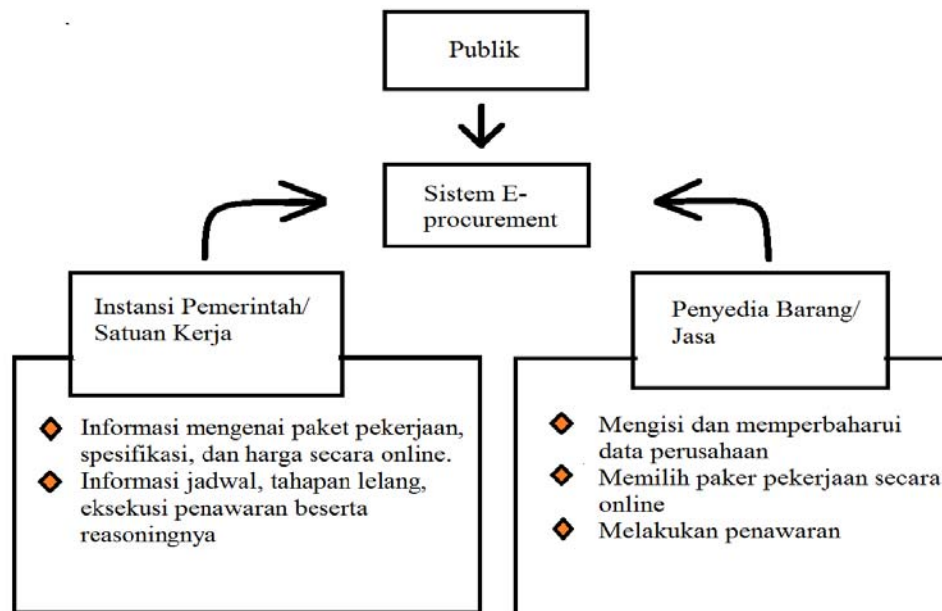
Publik

Sistem E-procurement

Instansi Pemerintah/ Satuan Kerja

- Informasi mengenai paket pekerjaan, spesifikasi, dan harga secara online.
- Informasi jadwal, tahapan lelang, eksekusi penawaran beserta reasoningnya

Penyedia Barang/ Jasa

- Mengisi dan memperbaharui data perusahaan
- Memilih paker pekerjaan secara online
- Melakukan penawaran